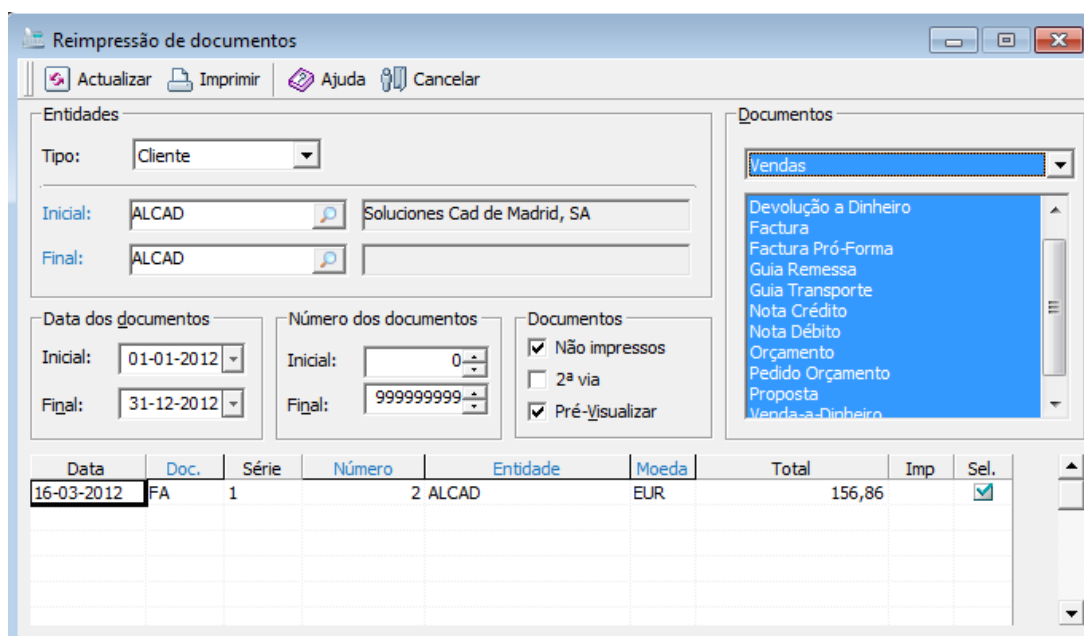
Reimpressão de documentos

Actualizar Imprimir Ajuda Cancelar

Entidades

Tipo: Cliente

Inicial: ALCAD Soluciones Cad de Madrid, SA

Final: ALCAD

Documentos

Vendas

Devolução a Dinheiro
Factura
Factura Pró-Forma
Guia Remessa
Guia Transporte
Nota Crédito
Nota Débito
Orçamento
Pedido Orçamento
Proposta
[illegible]

Data dos documentos

Inicial: 01-01-2012

Final: 31-12-2012

Número dos documentos

Inicial: 0

Final: 999999999

Documentos

Não impressos

2ª via

Pré-Visualizar

| Data | Doc. | Série | Número | Entidade | Moeda | Total | Imp | Sel. |
|---|---|---|---|---|---|---|---|---|
| 16-03-2012 | FA | 1 | 2 | ALCAD | EUR | 156,86 | | |